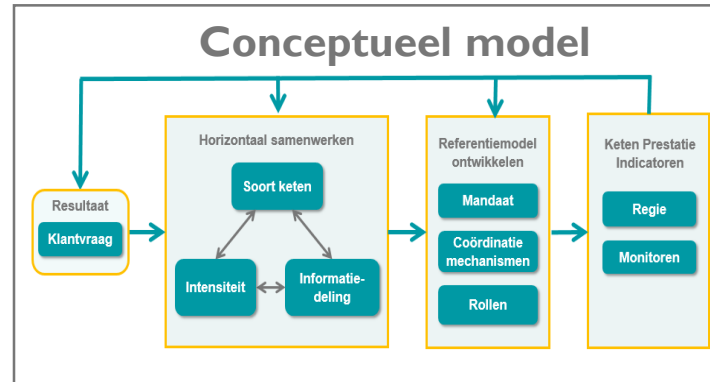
Conceptueel model

Resultaat

Klantvraag

Horizontaal samenwerken

Soort keten

Intensiteit

Informatiedeling

Referentiemodel ontwikkelen

Mandaat

Coördinatie mechanismen

Rollen

Keten Prestatie Indicatoren

Regie

Monitoren